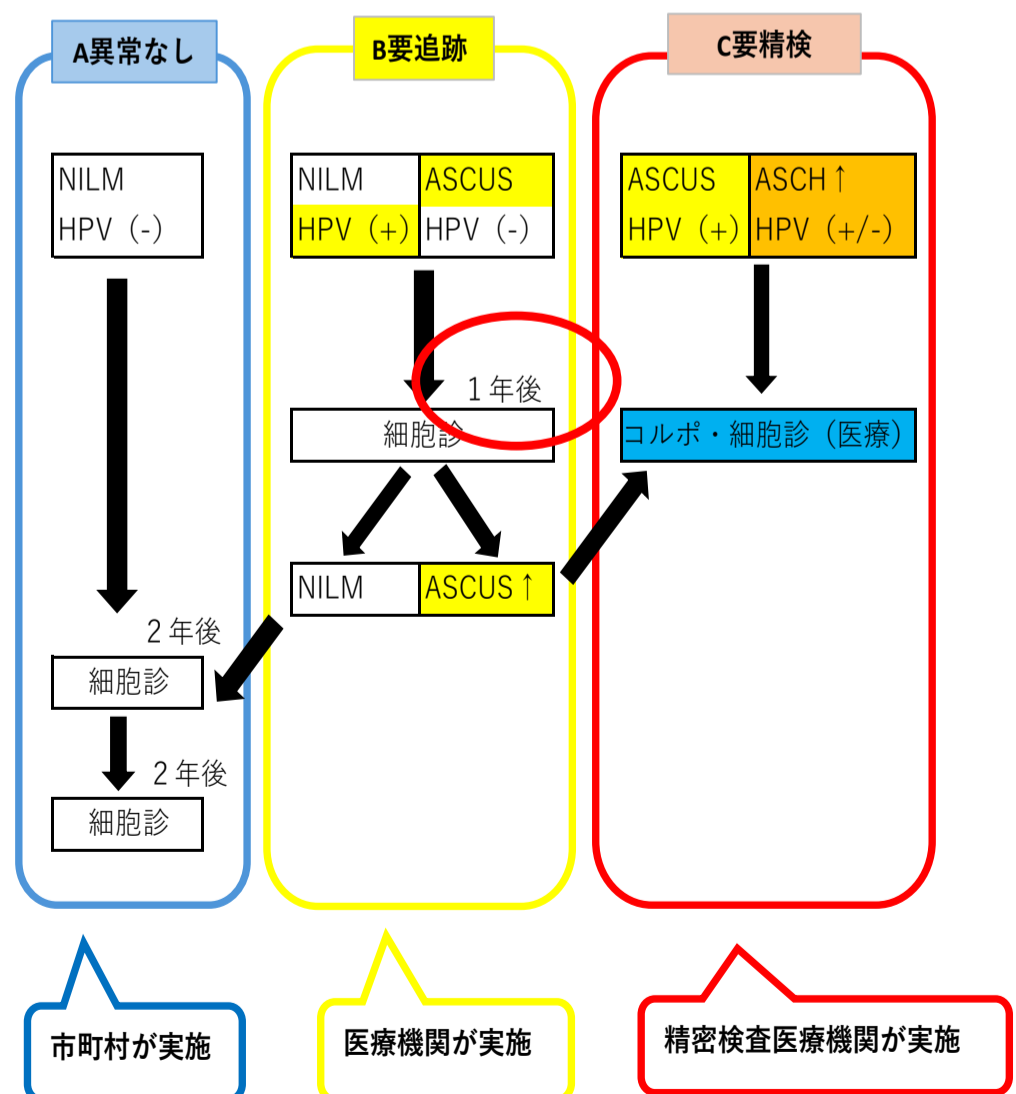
A異常なし

NILM
HPV（-）

２年後

細胞診

２年後

細胞診

B要追跡

| NILM | ASCUS |
|---|---|
| HPV（+） | HPV（-） |

１年後

細胞診

| NILM | ASCUS↑ |
|---|---|

C要精検

| ASCUS | ASCH↑ |
|---|---|
| HPV（+） | HPV（+/-） |

コルポ・細胞診（医療）

市町村が実施

医療機関が実施

精密検査医療機関が実施